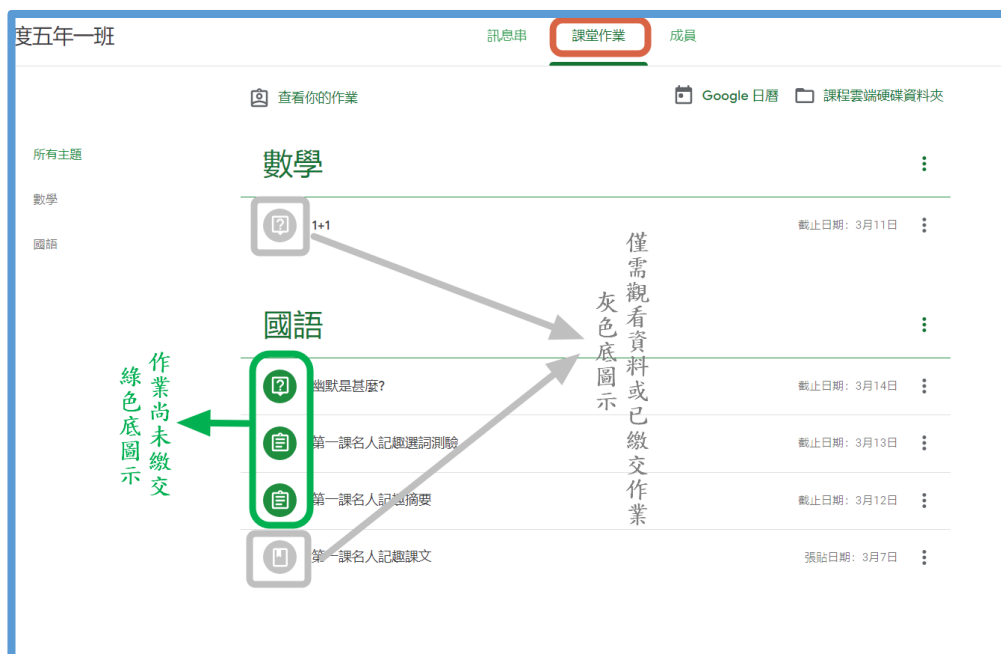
度五年一班

訊息串 課堂作業 成員

查看你的作業

Google 日曆 課程雲端硬碟資料夾

所有主題

數學

國語

數學

1+1

截止日期：3月11日

僅需觀看資料或已繳交作業

灰色底圖示

國語

作業尚未繳交

綠色底圖示

幽默是甚麼?

截止日期：3月14日

第一課名人記趣選詞測驗

截止日期：3月13日

第一課名人記趣摘要

截止日期：3月12日

第一課名人記趣課文

張貼日期：3月7日